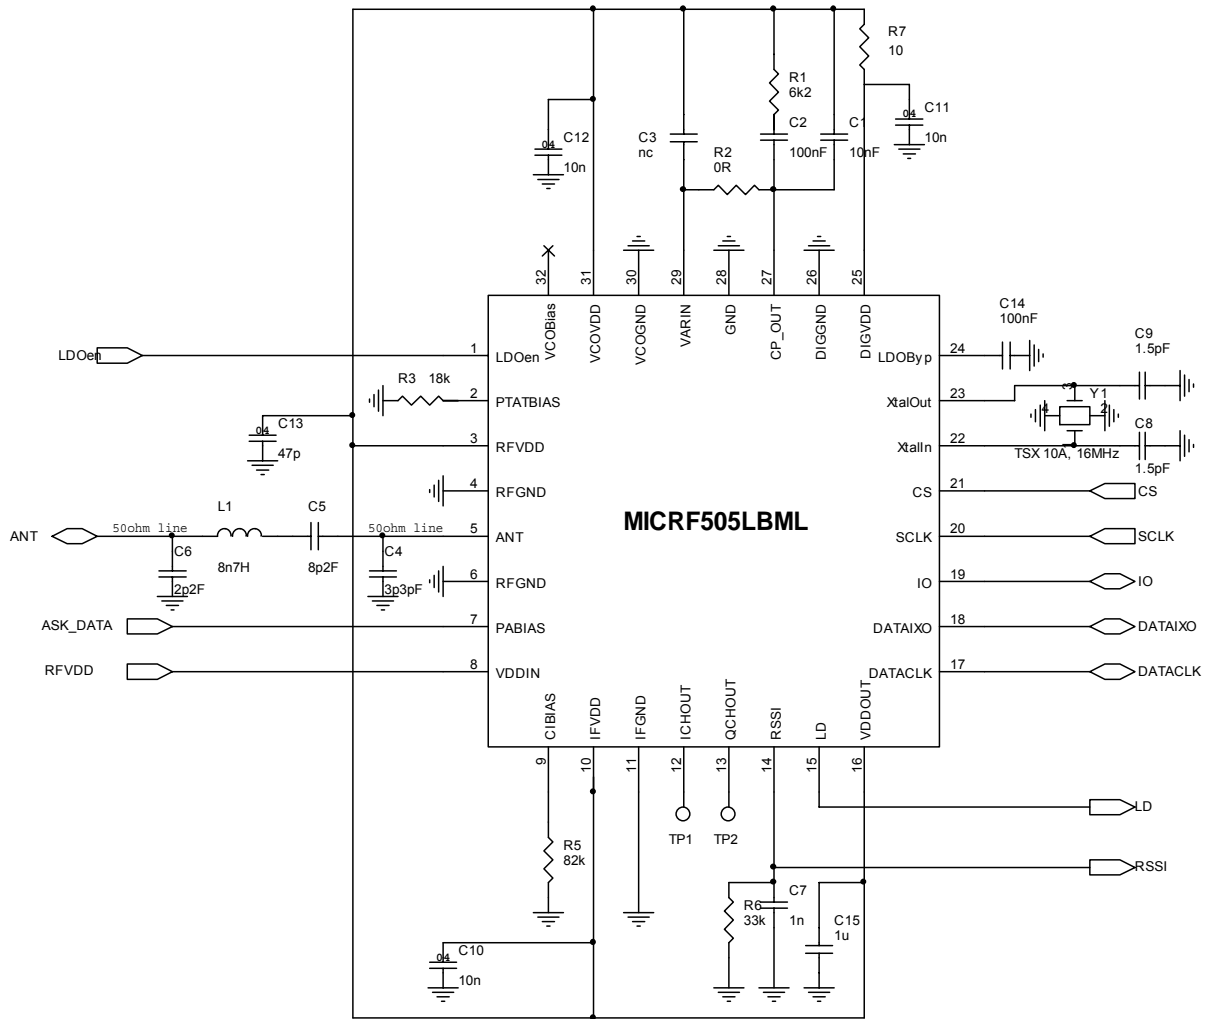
R7
10

R1
6k2

C11
10n

C12
10n

C3
nc

C2
100nF

C1
10nF

R2
0R

32 31 30 29 28 27 26 25

VCOBias VCOVDD VCOGND VARIN GND CP_OUT DIGGND DIGVDD

C14
100nF

C9
1.5pF

LDOen
1 LDOen

R3 18k
2 PTATBIAS

C13
47p

3 RFVDD

4 RFGND

ANT
50ohm line
L1
8n7H
C5
8p2F
50ohm line
5 ANT

C6
2p2F

C4
3p3pF

6 RFGND

ASK_DATA
7 PABIAS

RFVDD
8 VDDIN

MICRF505LBML

LDOByp 24
XtalOut 23
Y1
XtalIn 22
TSX 10A, 16MHz
C8
1.5pF
CS 21 CS
SCLK 20 SCLK
IO 19 IO
DATAIXO 18 DATAIXO
DATACLK 17 DATACLK

CIBIAS IFVDD IFGND ICHOUT QCHOUT RSSI LD VDDOUT

9 10 11 12 13 14 15 16

TP1 TP2

LD

R5
82k

RSSI

R6
33k

C7
1n

C15
1u

C10
10n